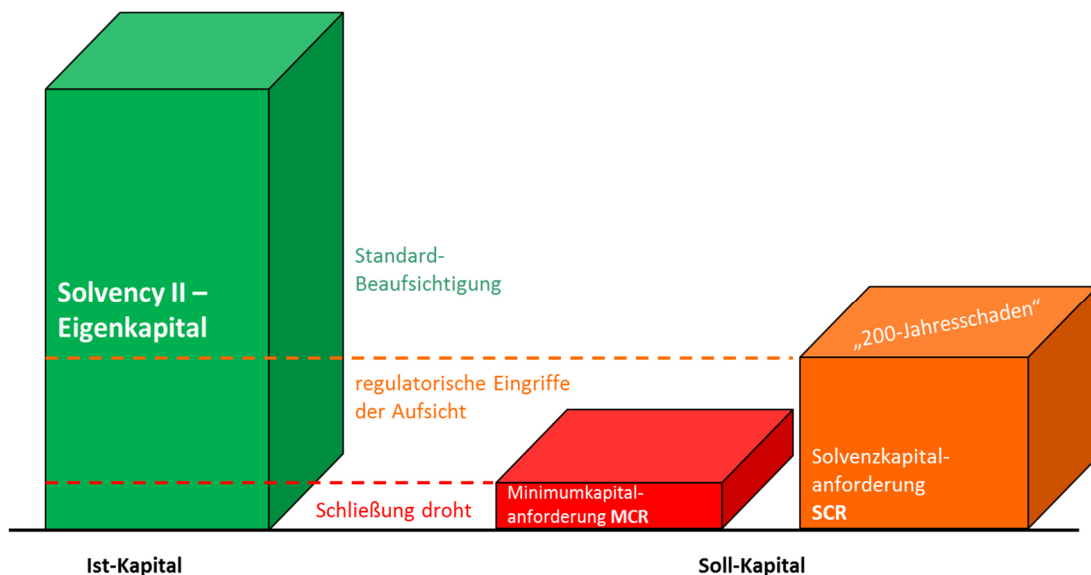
Solvency II – Eigenkapital

Standard-Beaufsichtigung

„200-Jahresschaden“

regulatorische Eingriffe der Aufsicht

Minimumkapitalanforderung MCR

Solvenzkapitalanforderung SCR

Schließung droht

Ist-Kapital

Soll-Kapital